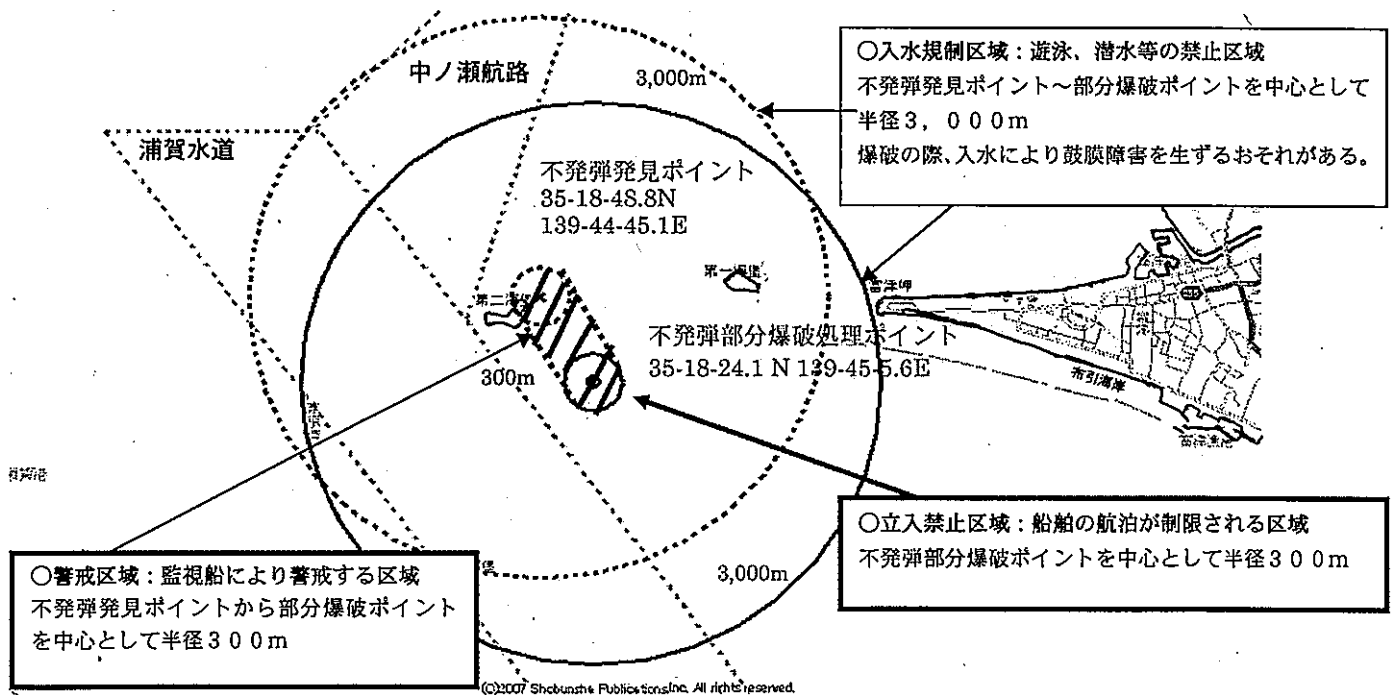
中ノ瀬航路

3,000m

浦賀水道

○入水規制区域：遊泳、潜水等の禁止区域
不発弾発見ポイント～部分爆破ポイントを中心として半径3，000m
爆破の際、入水により鼓膜障害を生ずるおそれがある。

不発弾発見ポイント
35-18-48.8N
139-44-45.1E

第一海堡

第二海堡

富津岬

不発弾部分爆破処理ポイント
35-18-24.1 N 139-45-5.6E

布引海岸

300m

富津漁港

○立入禁止区域：船舶の航泊が制限される区域
不発弾部分爆破ポイントを中心として半径300m

○警戒区域：監視船により警戒する区域
不発弾発見ポイントから部分爆破ポイントを中心として半径300m

3,000m

(C)2007 Shobunsha Publications,Inc. All rights reserved.